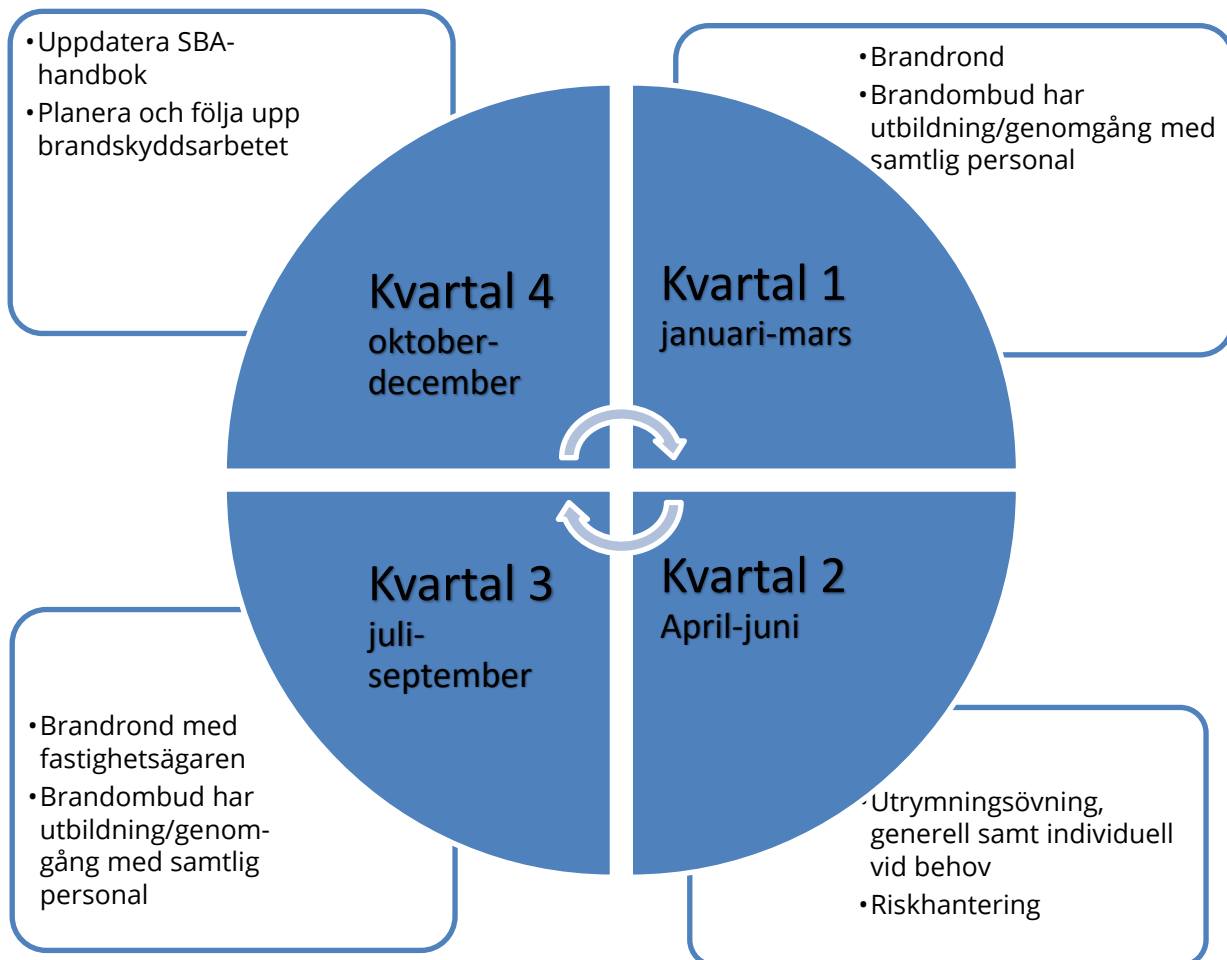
• Uppdatera SBA-handbok
• Planera och följa upp brandskyddsarbetet

• Brandrond
• Brandombud har utbildning/genomgång med samtlig personal

Kvartal 4
oktober-december

Kvartal 1
januari-mars

Kvartal 3
juli-september

Kvartal 2
April-juni

• Brandrond med fastighetsägaren
• Brandombud har utbildning/genomgång med samtlig personal

• Utrymningsövning, generell samt individuell vid behov
• Riskhantering